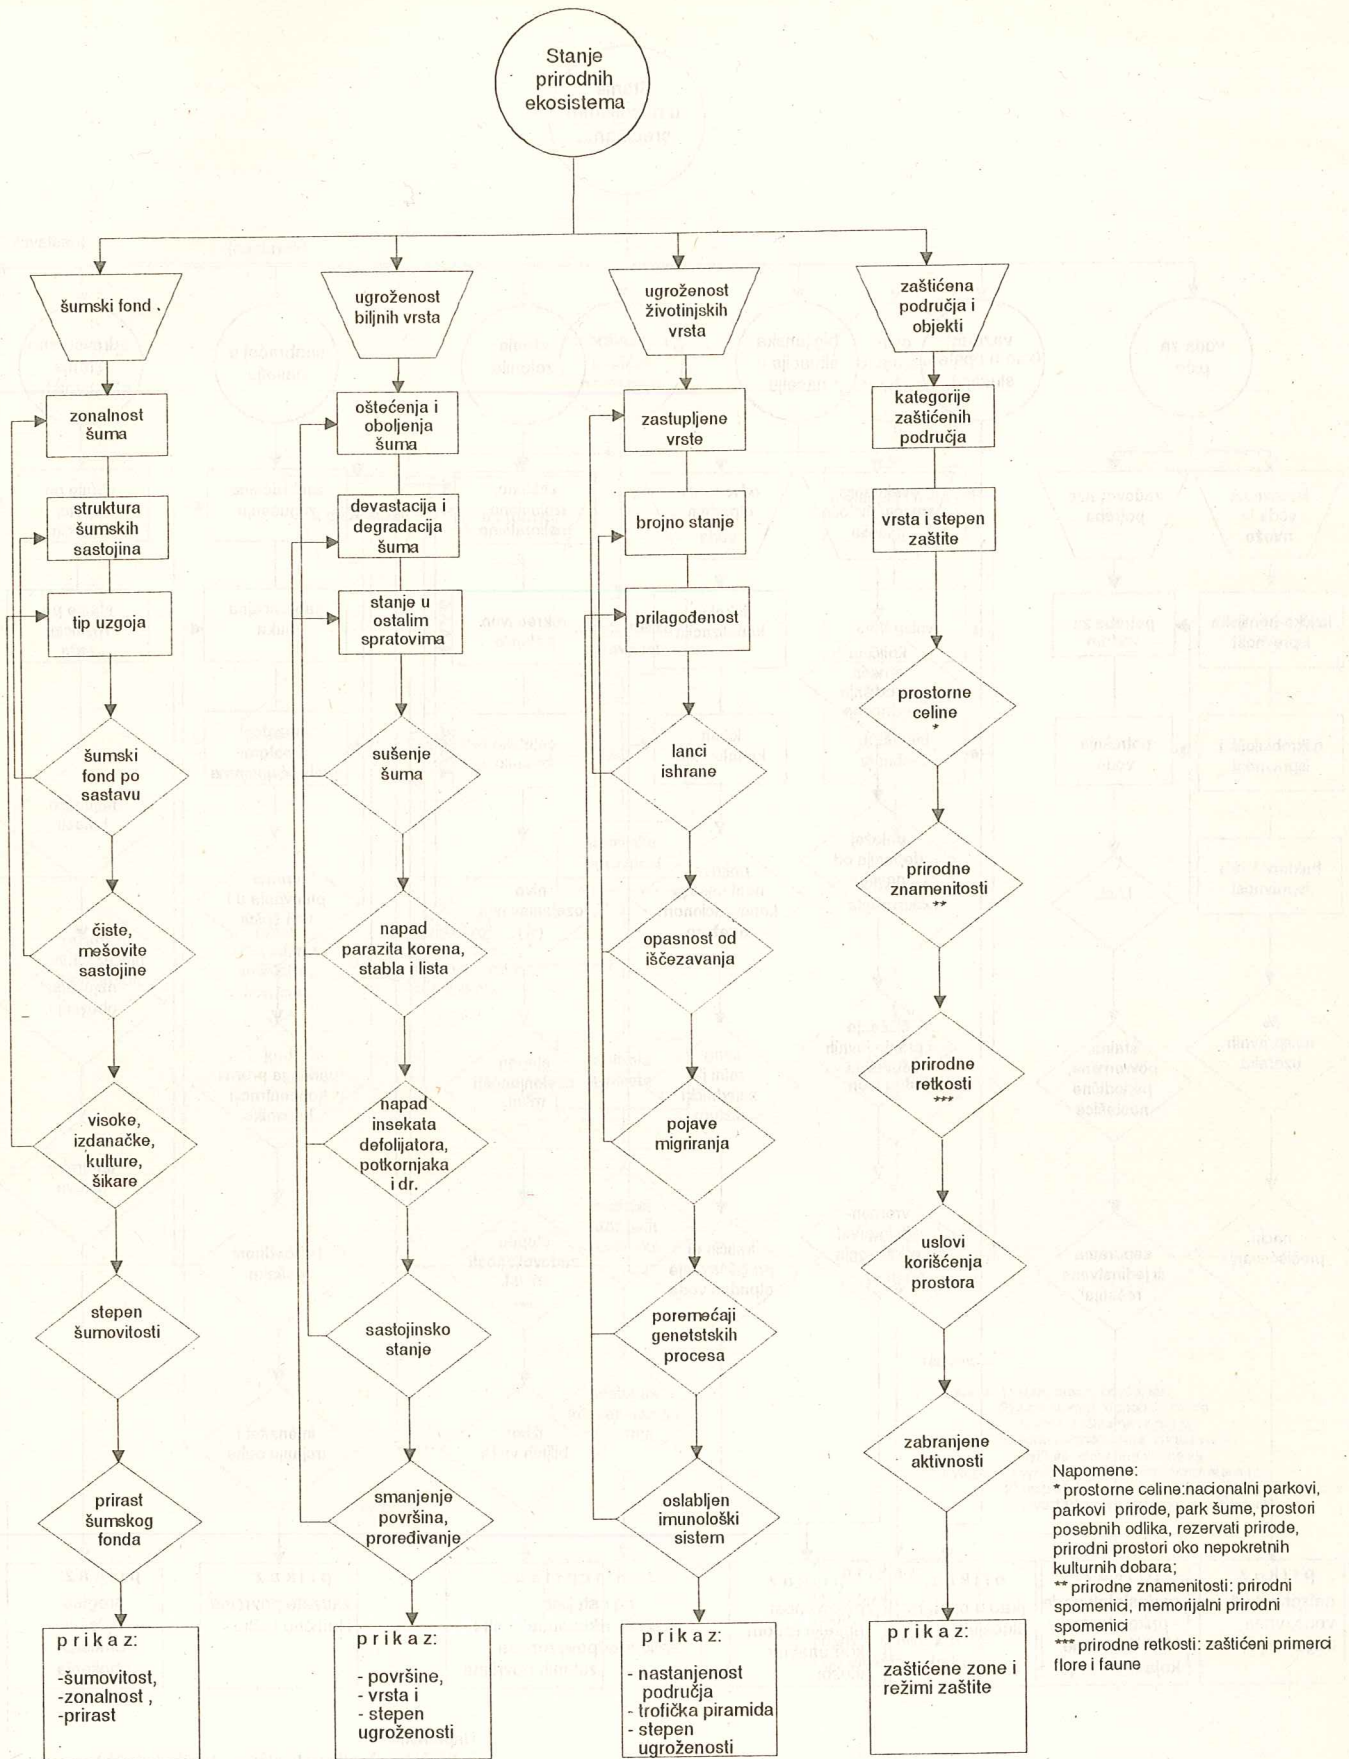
Stanje prirodnih ekosistema

šumski fond

zonalnost šuma

struktura šumskih sastojina

tip uzgoja

šumski fond po sastavu

čiste, mešovite sastojine

visoke, izdanačke, kulture, šikare

stepen šumovitosti

prirast šumskog fonda

p r i k a z:

-šumovitost,
-zonalnost ,
-prirast

ugroženost biljnih vrsta

oštećenja i oboljenja šuma

devastacija i degradacija šuma

stanje u ostalim spratovima

sušenje šuma

napad parazita korena, stabla i lista

napad insekata defolijatora, potkornjaka i dr.

sastojinsko stanje

smanjenje površina, proređivanje

p r i k a z:

- površine,
- vrsta i
- stepen ugroženosti

ugroženost životinjskih vrsta

zastupljene vrste

brojno stanje

prilagođenost

lanci ishrane

opasnost od iščezavanja

pojave migriranja

poremećaji genetstskih procesa

oslabljen imunološki sistem

p r i k a z:

- nastanjenost područja
- trofička piramida
- stepen ugroženosti

zaštićena područja i objekti

kategorije zaštićenih područja

vrsta i stepen zaštite

prostorne celine *

prirodne znamenitosti **

prirodne retkosti ***

uslovi korišćenja prostora

zabranjene aktivnosti

p r i k a z:

zaštićene zone i režimi zaštite

Napomene:
* prostorne celine:nacionalni parkovi, parkovi prirode, park šume, prostori posebnih odlika, rezervati prirode, prirodni prostori oko nepokretnih kulturnih dobara;
** prirodne znamenitosti: prirodni spomenici, memorijalni prirodni spomenici
*** prirodne retkosti: zaštićeni primerci flore i faune